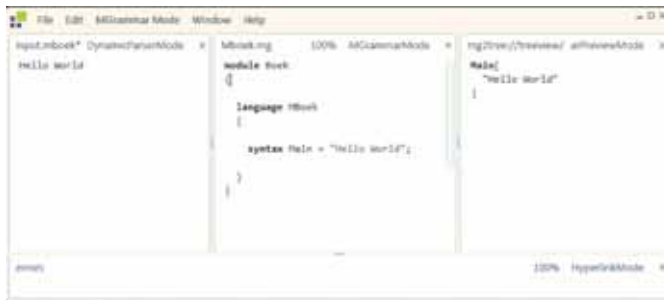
File Edit MGrammar Mode Window Help

Input.mboek* DynamicParserMode ×

Hello World

Mboek.mg 100% MGrammarMode ×

module Boek
{

language MBoek
{

syntax Main = "Hello World";

}
}

mg2tree://treeview/ atPreviewMode ×

Main[
"Hello World"
]

errors

100% HyperlinkMode